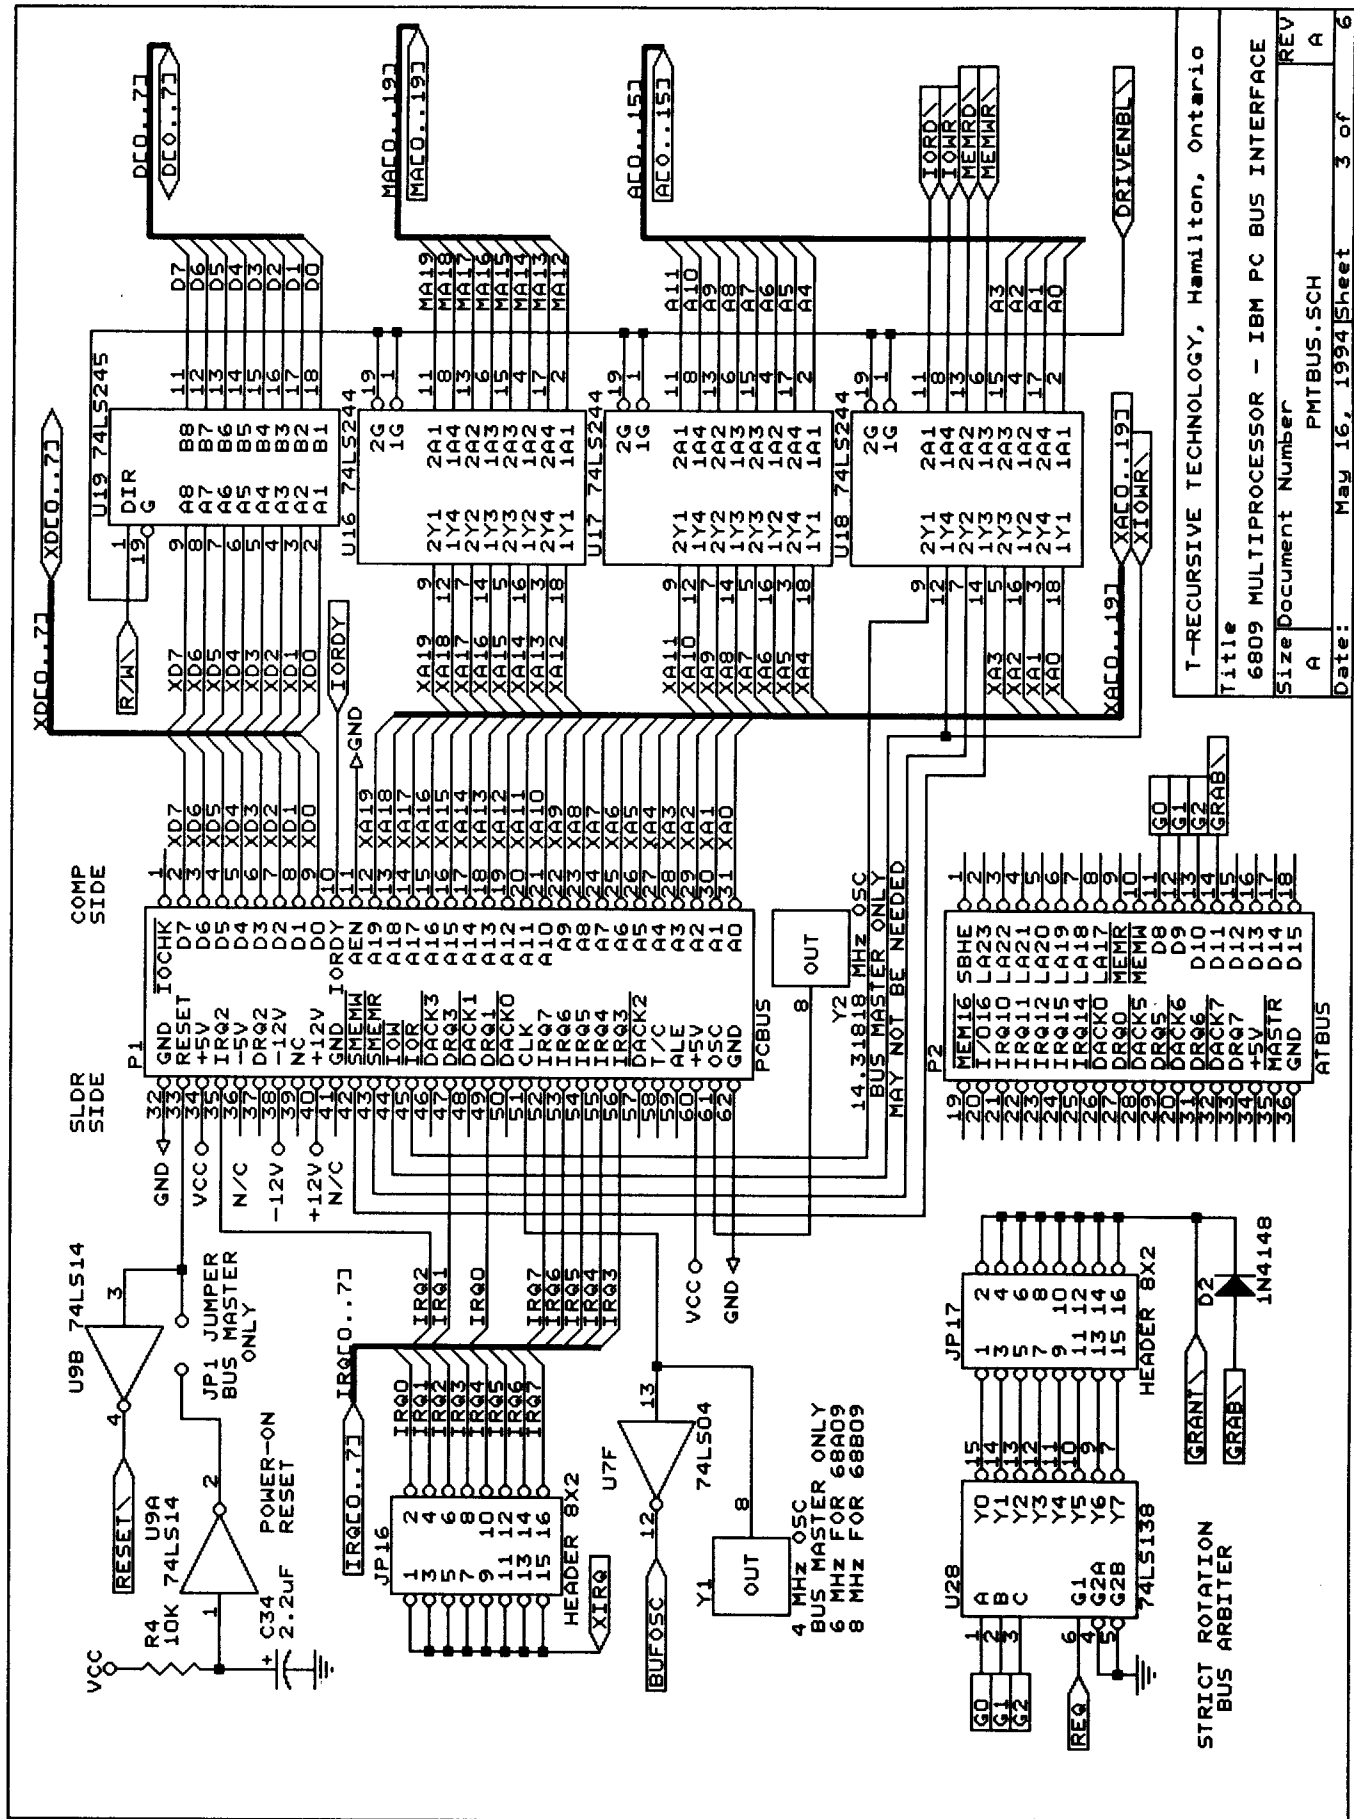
T-RECURSIVE TECHNOLOGY, Hamilton, Ontario

| Title | | | |
|---|---|---|---|
| 6809 MULTIPROCESSOR - IBM PC BUS INTERFACE | | | |
| Size | Document Number | | REV |
| A | PMTBUS.SCH | | A |
| Date: | May 16, 1994 | Sheet 3 of 6 | |

D[0..7]
MA[0..19]
A[0..15]
IORD\
IOWR\
MEMRD\
MEMWR\
DRIVENBL\

XD[0..7]
U19 74LS245
DIR G A8 A7 A6 A5 A4 A3 A2 A1 B8 B7 B6 B5 B4 B3 B2 B1
1 19 9 8 7 6 5 4 3 2 11 12 13 14 15 16 17 18
D7 D6 D5 D4 D3 D2 D1 D0
R/W\
XD7 XD6 XD5 XD4 XD3 XD2 XD1 XD0
IORDY

U16 74LS244
2G 1G 19 1
2Y1 1Y4 2Y2 1Y3 2Y3 1Y2 2Y4 1Y1 2A1 1A4 2A2 1A3 2A3 1A2 2A4 1A1
9 12 7 14 5 16 3 18 11 8 13 6 15 4 17 2
XA19 XA18 XA17 XA16 XA15 XA14 XA13 XA12
MA19 MA18 MA17 MA16 MA15 MA14 MA13 MA12

U17 74LS244
2G 1G 19 1
2Y1 1Y4 2Y2 1Y3 2Y3 1Y2 2Y4 1Y1 2A1 1A4 2A2 1A3 2A3 1A2 2A4 1A1
9 12 7 14 5 16 3 18 11 8 13 6 15 4 17 2
XA11 XA10 XA9 XA8 XA7 XA6 XA5 XA4
A11 A10 A9 A8 A7 A6 A5 A4

U18 74LS244
2G 1G 19 1
2Y1 1Y4 2Y2 1Y3 2Y3 1Y2 2Y4 1Y1 2A1 1A4 2A2 1A3 2A3 1A2 2A4 1A1
9 12 7 14 5 16 3 18 11 8 13 6 15 4 17 2
XA3 XA2 XA1 XA0
A3 A2 A1 A0
XA[0..19]
XIOWR\

XD[0..7]
XA[0..19]
GND

COMP SIDE
SLDR SIDE
P1
GND RESET +5V IRQ2 -5V DRQ2 -12V NC +12V GND SMEMW SMEMR IOW IOR DACK3 DRQ3 DACK1 DRQ1 DACK0 CLK IRQ7 IRQ6 IRQ5 IRQ4 IRQ3 DACK2 T/C ALE +5V OSC GND
IOCHK D7 D6 D5 D4 D3 D2 D1 D0 IORDY AEN A19 A18 A17 A16 A15 A14 A13 A12 A11 A10 A9 A8 A7 A6 A5 A4 A3 A2 A1 A0
PCBUS
1 2 3 4 5 6 7 8 9 10 11 12 13 14 15 16 17 18 19 20 21 22 23 24 25 26 27 28 29 30 31
32 33 34 35 36 37 38 39 40 41 42 43 44 45 46 47 48 49 50 51 52 53 54 55 56 57 58 59 60 61 62
XD7 XD6 XD5 XD4 XD3 XD2 XD1 XD0 XA19 XA18 XA17 XA16 XA15 XA14 XA13 XA12 XA11 XA10 XA9 XA8 XA7 XA6 XA5 XA4 XA3 XA2 XA1 XA0
GND VCC N/C -12V +12V N/C

OUT
8
Y2 14.31818 MHz OSC
BUS MASTER ONLY
MAY NOT BE NEEDED

P2
MEM16 I/O16 IRQ10 IRQ11 IRQ12 IRQ15 IRQ14 DACK0 DRQ0 DACK5 DRQ5 DACK6 DRQ6 DACK7 DRQ7 +5V MASTR GND
SBHE LA23 LA22 LA21 LA20 LA19 LA18 LA17 MEMR MEMW D8 D9 D10 D11 D12 D13 D14 D15
ATBUS
1 2 3 4 5 6 7 8 9 10 11 12 13 14 15 16 17 18
19 20 21 22 23 24 25 26 27 28 29 30 31 32 33 34 35 36
G0 G1 G2 GRAB\

U9B 74LS14
3 4
JP1 JUMPER BUS MASTER ONLY
RESET\
U9A 74LS14
2 1
POWER-ON RESET
VCC R4 10K
C34 2.2uF
+

IRQ[0..7]
IRQ2 IRQ1 IRQ0 IRQ7 IRQ6 IRQ5 IRQ4 IRQ3
IRQ0 IRQ1 IRQ2 IRQ3 IRQ4 IRQ5 IRQ6 IRQ7
JP16
1 2 3 4 5 6 7 8 9 10 11 12 13 14 15 16
HEADER 8X2
XIRQ

U7F 74LS04
13 12
BUFOSC
VCC GND
Y1 OUT 8
4 MHz OSC
BUS MASTER ONLY
6 MHz FOR 68A09
8 MHz FOR 68B09

JP17
1 2 3 4 5 6 7 8 9 10 11 12 13 14 15 16
HEADER 8X2
D2 1N4148
GRANT\
GRAB\

U28 74LS138
A B C G1 G2A G2B
Y0 Y1 Y2 Y3 Y4 Y5 Y6 Y7
1 2 3 6 4 5
15 14 13 12 11 10 9 7
G0 G1 G2
REQ

STRICT ROTATION BUS ARBITER